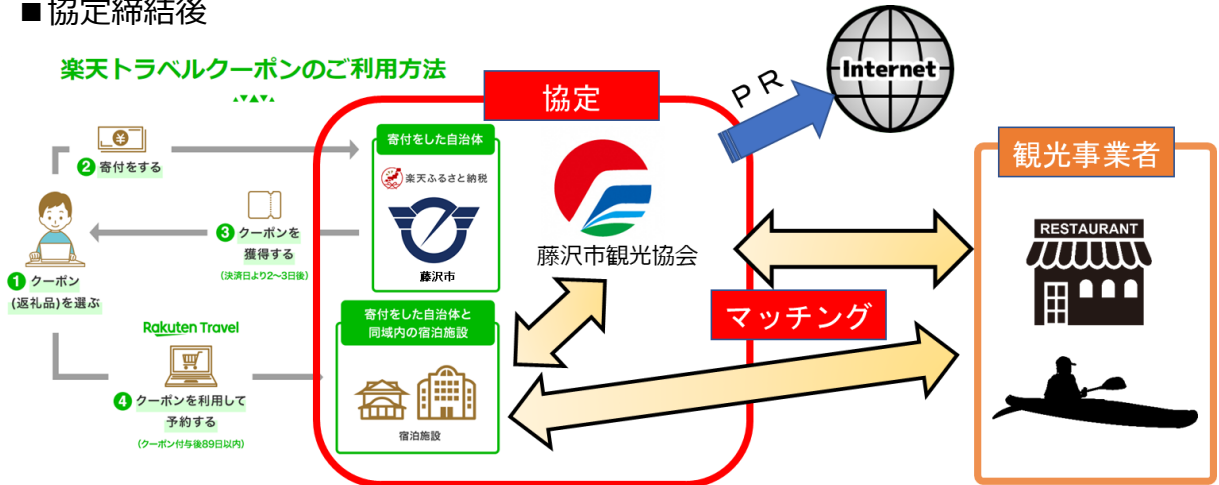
■協定締結後

楽天トラベルクーポンのご利用方法

2 寄付をする

3 クーポンを獲得する
(決済日より2〜3日後)

1 クーポン(返礼品)を選ぶ

Rakuten Travel

4 クーポンを利用して予約する
(クーポン付与後89日以内)

協定

寄付をした自治体

楽天ふるさと納税

藤沢市

藤沢市観光協会

寄付をした自治体と同域内の宿泊施設

宿泊施設

PR

Internet

観光事業者

RESTAURANT

マッチング